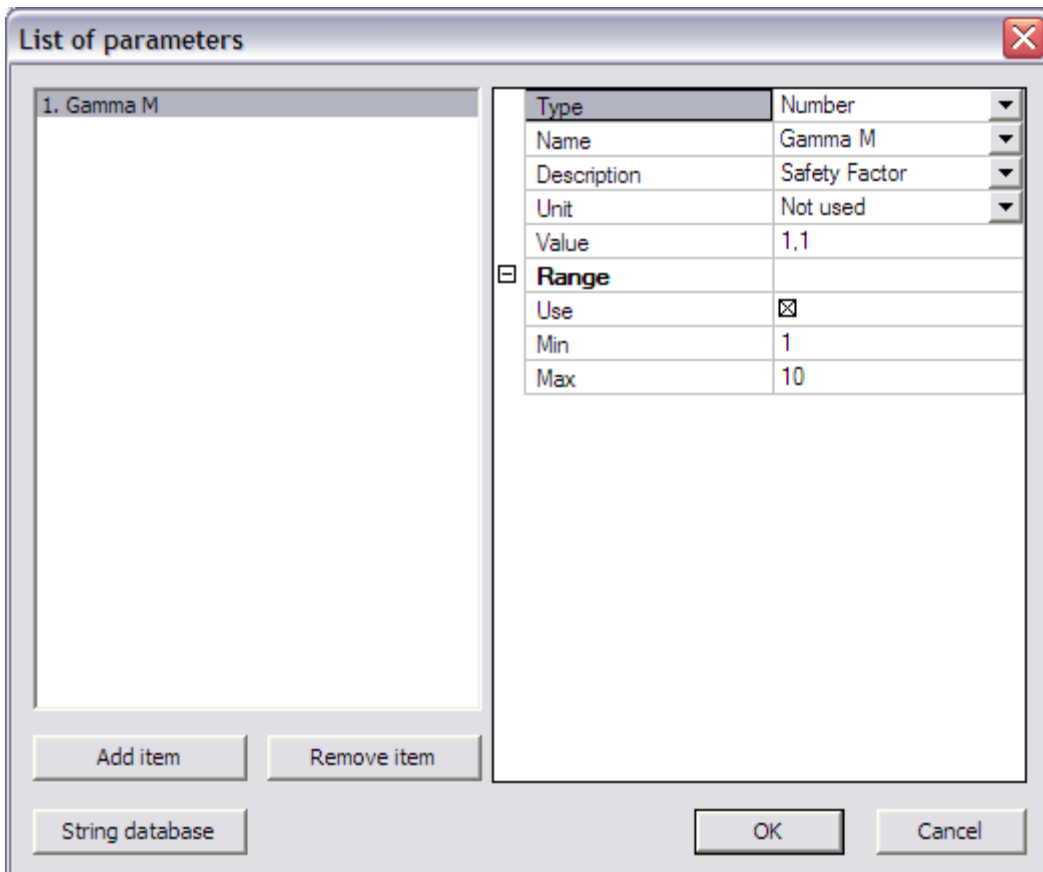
List of parameters

1. Gamma M

| Type | Number |
|---|---|
| Name | Gamma M |
| Description | Safety Factor |
| Unit | Not used |
| Value | 1,1 |
| Range | |
| Use | ⊠ |
| Min | 1 |
| Max | 10 |

Add item
Remove item
String database
OK
Cancel